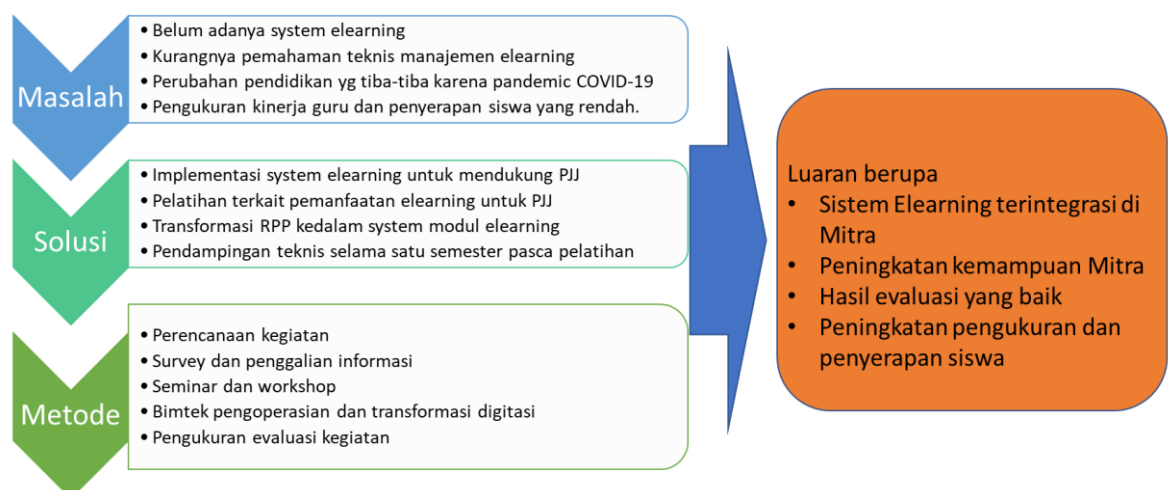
Masalah

• Belum adanya system elearning
• Kurangnya pemahaman teknis manajemen elearning
• Perubahan pendidikan yg tiba-tiba karena pandemic COVID-19
• Pengukuran kinerja guru dan penyerapan siswa yang rendah.

Solusi

• Implementasi system elearning untuk mendukung PJJ
• Pelatihan terkait pemanfaatan elearning untuk PJJ
• Transformasi RPP kedalam system modul elearning
• Pendampingan teknis selama satu semester pasca pelatihan

Metode

• Perencanaan kegiatan
• Survey dan penggalian informasi
• Seminar dan workshop
• Bimtek pengoperasian dan transformasi digitasi
• Pengukuran evaluasi kegiatan

Luaran berupa
• Sistem Elearning terintegrasi di Mitra
• Peningkatan kemampuan Mitra
• Hasil evaluasi yang baik
• Peningkatan pengukuran dan penyerapan siswa